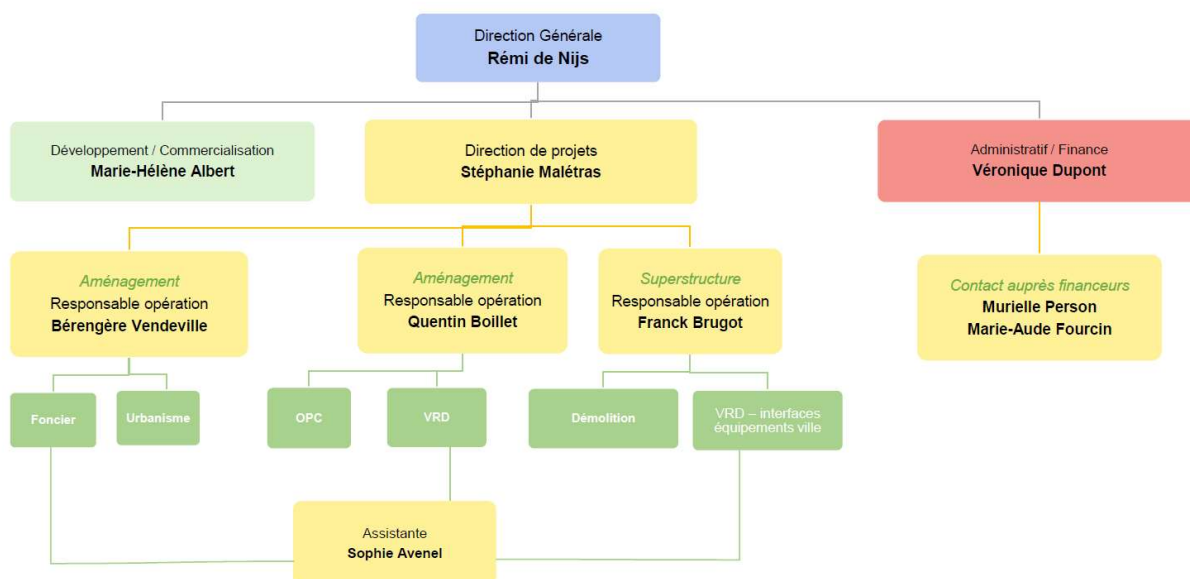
Direction Générale
Rémi de Nijs

Développement / Commercialisation
Marie-Hélène Albert

Direction de projets
Stéphanie Malétras

Administratif / Finance
Véronique Dupont

Aménagement
Responsable opération
Bérengère Vendeville

Aménagement
Responsable opération
Quentin Boillet

Superstructure
Responsable opération
Franck Brugot

Contact auprès financeurs
Murielle Person
Marie-Aude Fourcin

Foncier

Urbanisme

OPC

VRD

Démolition

VRD – interfaces équipements ville

Assistante
Sophie Avenel